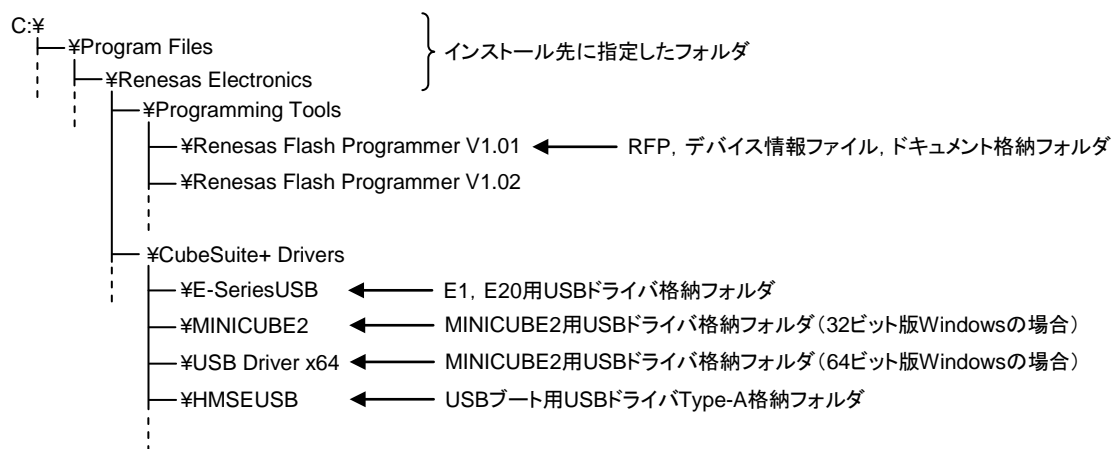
C:¥
¥Program Files
¥Renesas Electronics
インストール先に指定したフォルダ
¥Programming Tools
¥Renesas Flash Programmer V1.01
RFP, デバイス情報ファイル, ドキュメント格納フォルダ
¥Renesas Flash Programmer V1.02
¥CubeSuite+ Drivers
¥E-SeriesUSB
E1, E20用USBドライバ格納フォルダ
¥MINICUBE2
MINICUBE2用USBドライバ格納フォルダ（32ビット版Windowsの場合）
¥USB Driver x64
MINICUBE2用USBドライバ格納フォルダ（64ビット版Windowsの場合）
¥HMSEUSB
USBブート用USBドライバType-A格納フォルダ